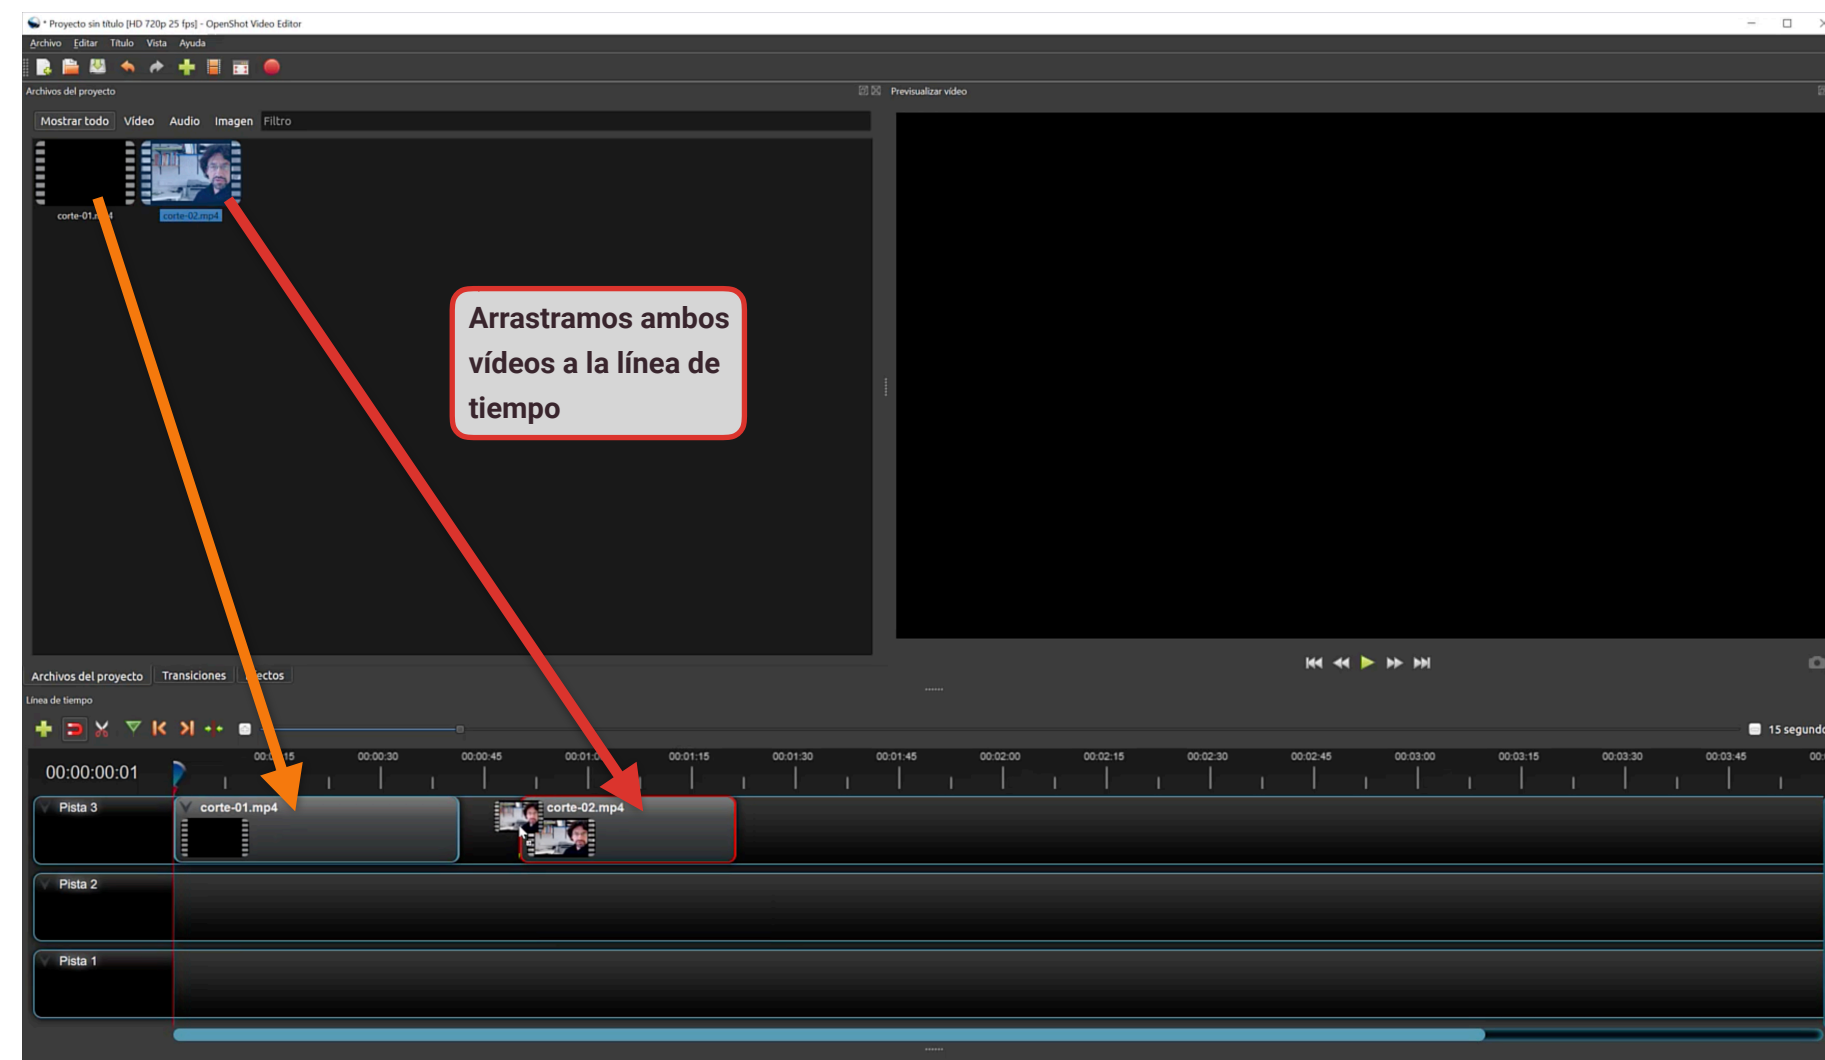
* Proyecto sin título [HD 720p 25 fps] - OpenShot Video Editor

Archivo Editar Título Vista Ayuda

Archivos del proyecto

Previsualizar vídeo

Mostrar todo Vídeo Audio Imagen Filtro

corte-01.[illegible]4 corte-02.mp4

Arrastramos ambos vídeos a la línea de tiempo

Archivos del proyecto Transiciones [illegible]ectos

Línea de tiempo

15 segund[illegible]

00:00:00:01

00:0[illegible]15 00:00:30 00:00:45 00:01:0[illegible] 00:01:15 00:01:30 00:01:45 00:02:00 00:02:15 00:02:30 00:02:45 00:03:00 00:03:15 00:03:30 00:03:45

Pista 3 corte-01.mp4 corte-02.mp4

Pista 2

Pista 1